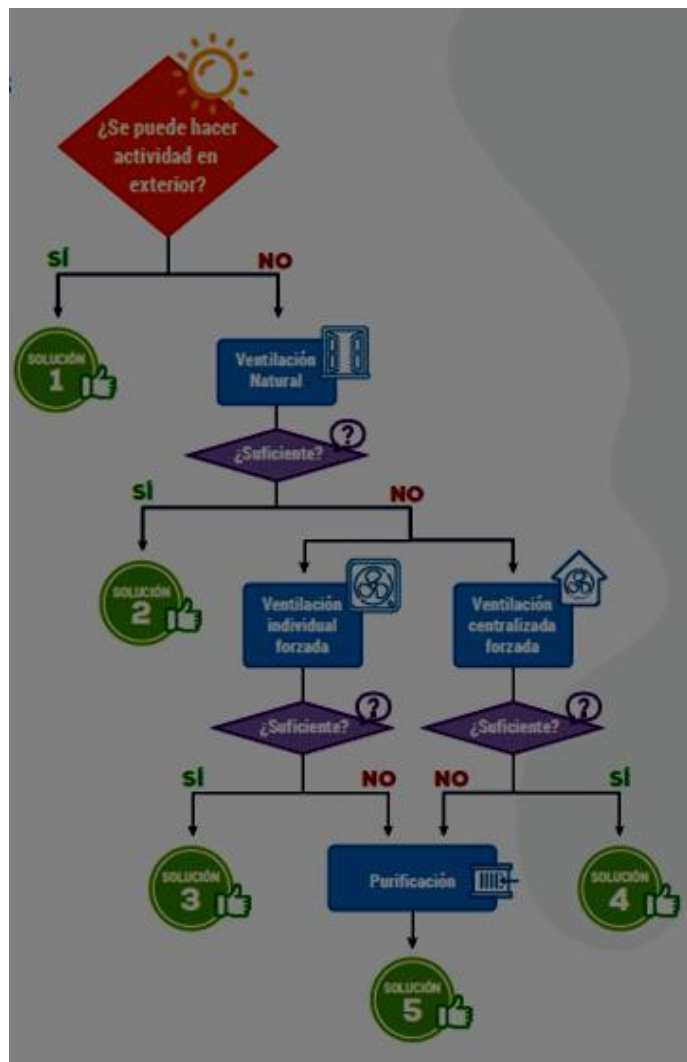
¿Se puede hacer actividad en exterior?

SÍ

NO

SOLUCIÓN 1

Ventilación Natural

¿Suficiente?

SÍ

NO

SOLUCIÓN 2

Ventilación individual forzada

Ventilación centralizada forzada

¿Suficiente?

¿Suficiente?

SÍ

NO

NO

SÍ

SOLUCIÓN 3

Purificación

SOLUCIÓN 4

SOLUCIÓN 5